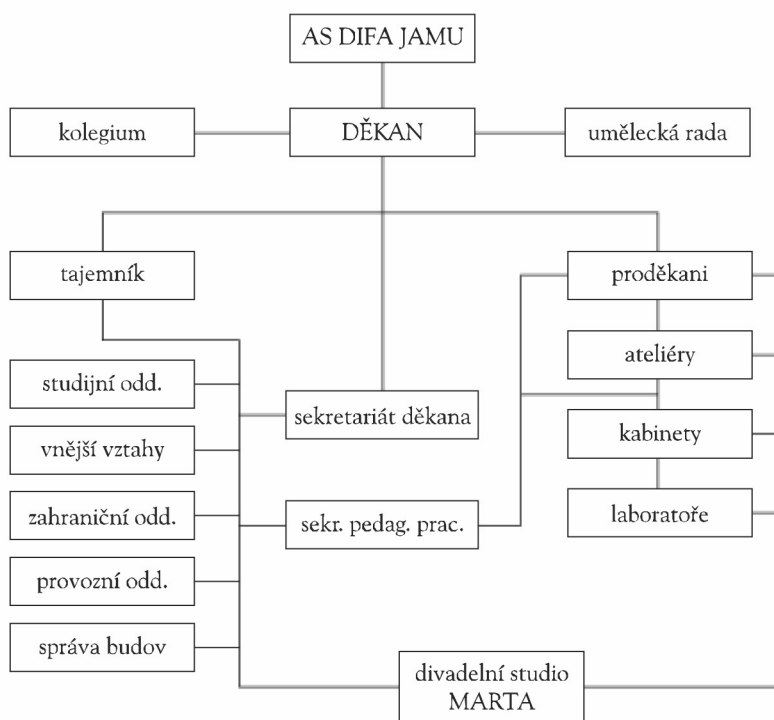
AS DIFA JAMU

kolegium

DĚKAN

umělecká rada

tajemník

proděkani

ateliéry

studijní odd.

sekretariát děkana

vnější vztahy

kabinety

zahraniční odd.

sekr. pedag. prac.

laboratoře

provozní odd.

správa budov

divadelní studio MARTA